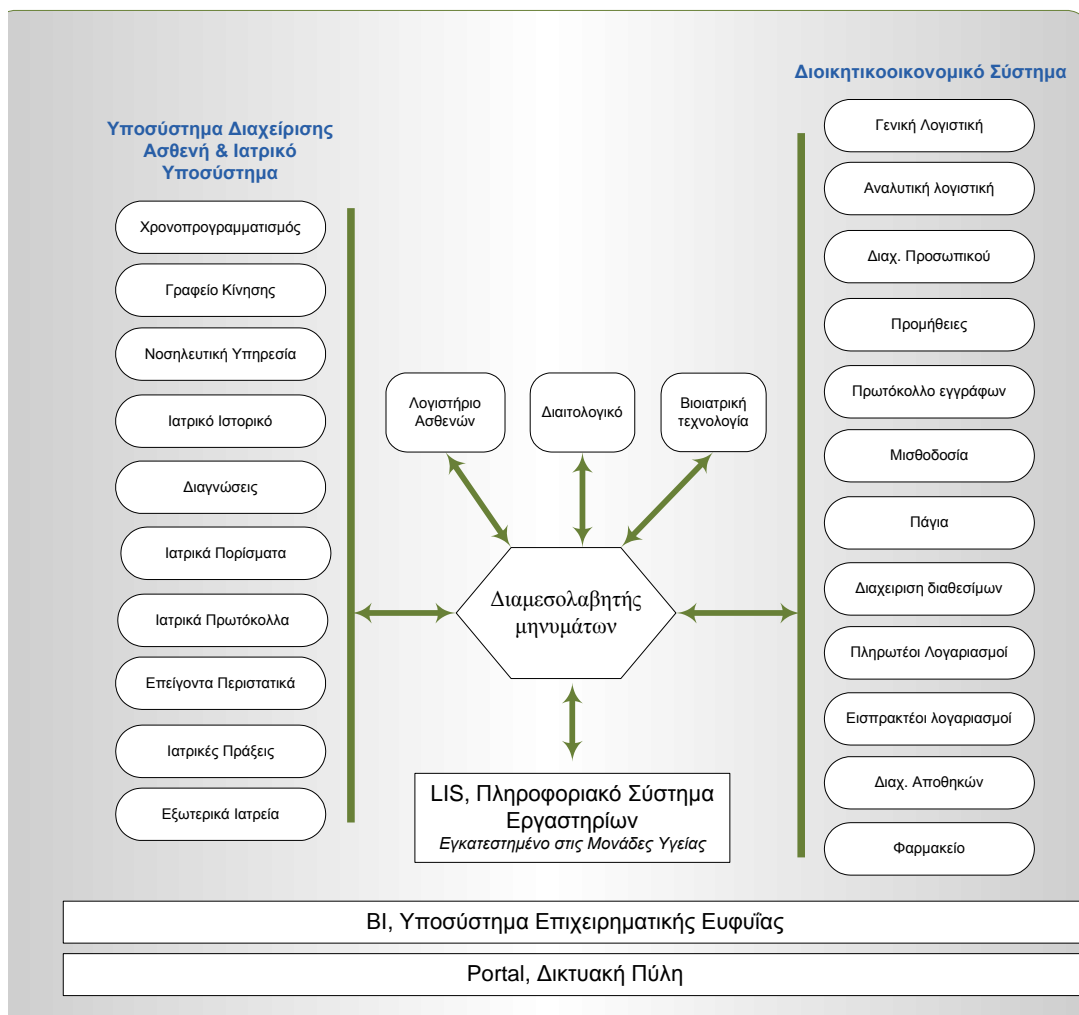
Υποσύστημα Διαχείρισης Ασθενή & Ιατρικό Υποσύστημα

Χρονοπρογραμματισμός

Γραφείο Κίνησης

Νοσηλευτική Υπηρεσία

Ιατρικό Ιστορικό

Διαγνώσεις

Ιατρικά Πορίσματα

Ιατρικά Πρωτόκολλα

Επείγοντα Περιστατικά

Ιατρικές Πράξεις

Εξωτερικά Ιατρεία

Λογιστήριο Ασθενών

Διαιτολογικό

Βιοιατρική τεχνολογία

Διαμεσολαβητής μηνυμάτων

LIS, Πληροφοριακό Σύστημα Εργαστηρίων
Εγκατεστημένο στις Μονάδες Υγείας

Διοικητικοοικονομικό Σύστημα

Γενική Λογιστική

Αναλυτική λογιστική

Διαχ. Προσωπικού

Προμήθειες

Πρωτόκολλο εγγράφων

Μισθοδοσία

Πάγια

Διαχειριση διαθεσίμων

Πληρωτέοι Λογαριασμοί

Εισπρακτέοι λογαριασμοί

Διαχ. Αποθηκών

Φαρμακείο

BI, Υποσύστημα Επιχειρηματικής Ευφυΐας

Portal, Δικτυακή Πύλη